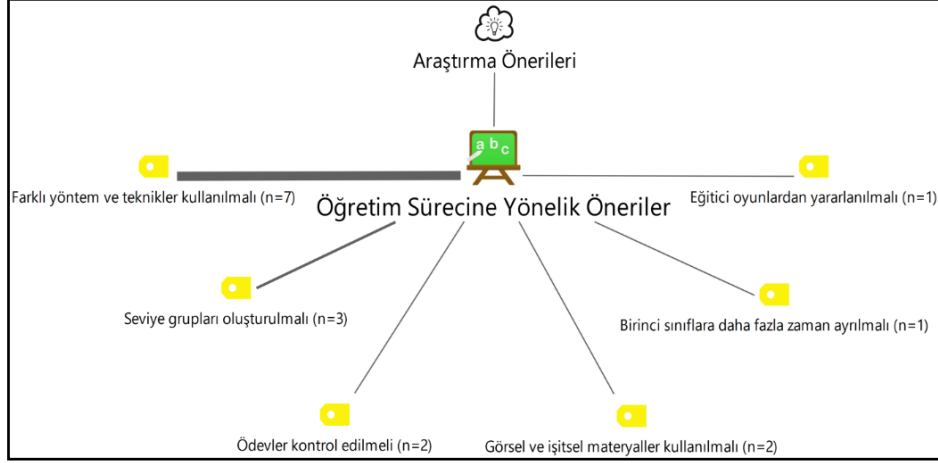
Araştırma Önerileri

a b c

Öğretim Sürecine Yönelik Öneriler

Farklı yöntem ve teknikler kullanılmalı (n=7)

Eğitici oyunlardan yararlanılmalı (n=1)

Seviye grupları oluşturulmalı (n=3)

Birinci sınıflara daha fazla zaman ayrılmalı (n=1)

Ödevler kontrol edilmeli (n=2)

Görsel ve işitsel materyaller kullanılmalı (n=2)